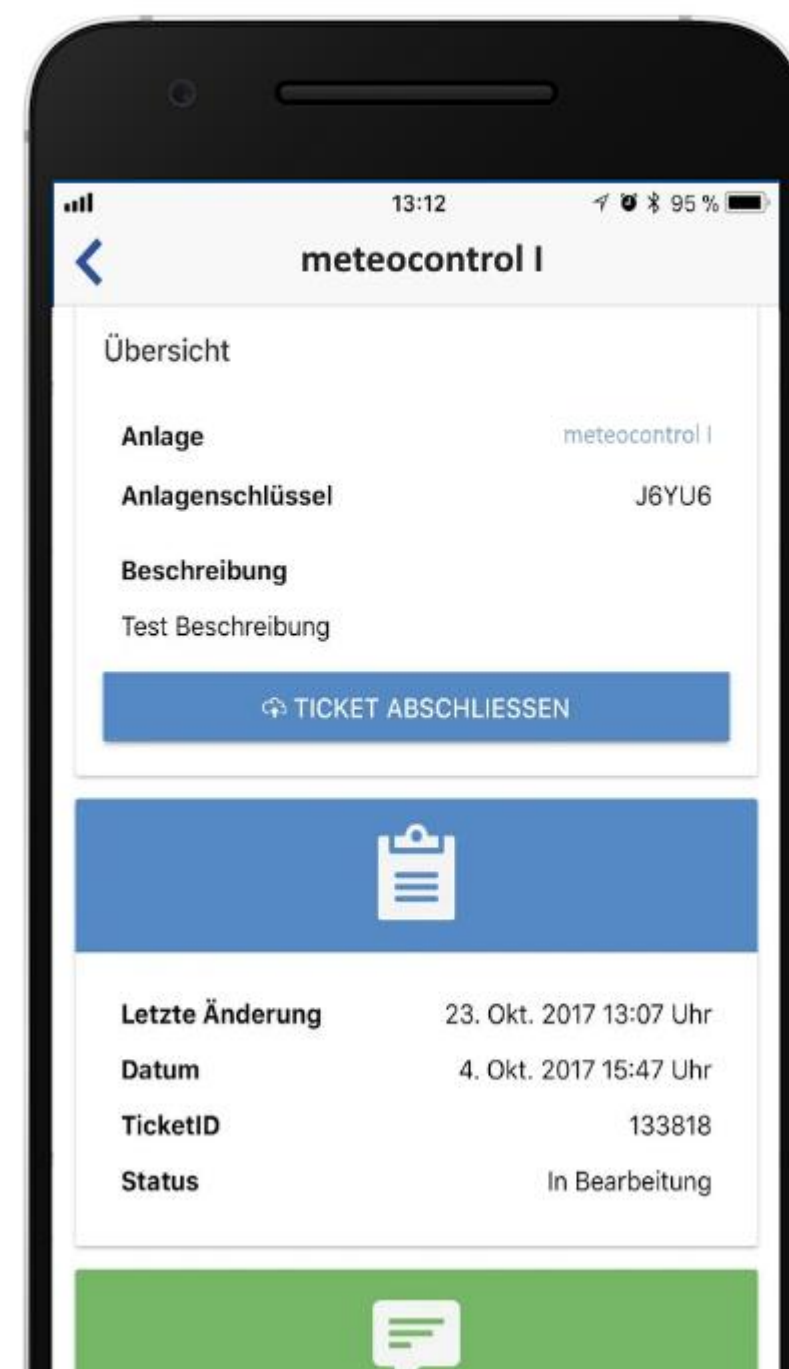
13:12 95 %

meteocontrol I

Übersicht

Anlage meteocontrol I

Anlagenschlüssel J6YU6

Beschreibung

Test Beschreibung

TICKET ABSCHLIESSEN

Letzte Änderung 23. Okt. 2017 13:07 Uhr

Datum 4. Okt. 2017 15:47 Uhr

TicketID 133818

Status In Bearbeitung